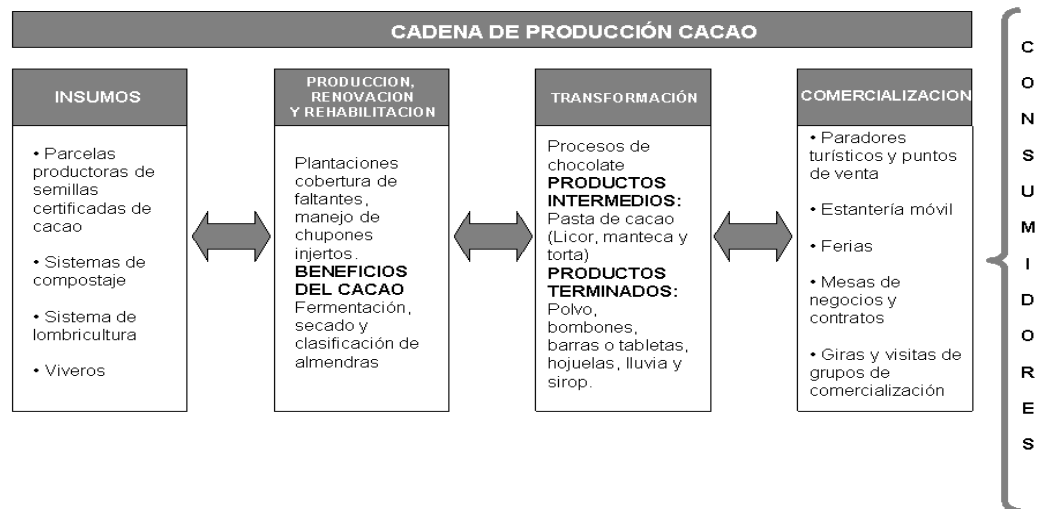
CADENA DE PRODUCCIÓN CACAO

INSUMOS

• Parcelas productoras de semillas certificadas de cacao

• Sistemas de compostaje

• Sistema de lombricultura

• Viveros

PRODUCCION, RENOVACION Y REHABILITACION

Plantaciones cobertura de faltantes, manejo de chupones injertos.
BENEFICIOS DEL CACAO
Fermentación, secado y clasificación de almendras

TRANSFORMACIÓN

Procesos de chocolate
PRODUCTOS INTERMEDIOS:
Pasta de cacao (Licor, manteca y torta)
PRODUCTOS TERMINADOS:
Polvo, bombones, barras o tabletas, hojuelas, lluvia y sirop.

COMERCIALIZACION

• Paradores turísticos y puntos de venta

• Estantería móvil

• Ferias

• Mesas de negocios y contratos

• Giras y visitas de grupos de comercialización

C O N S U M I D O R E S